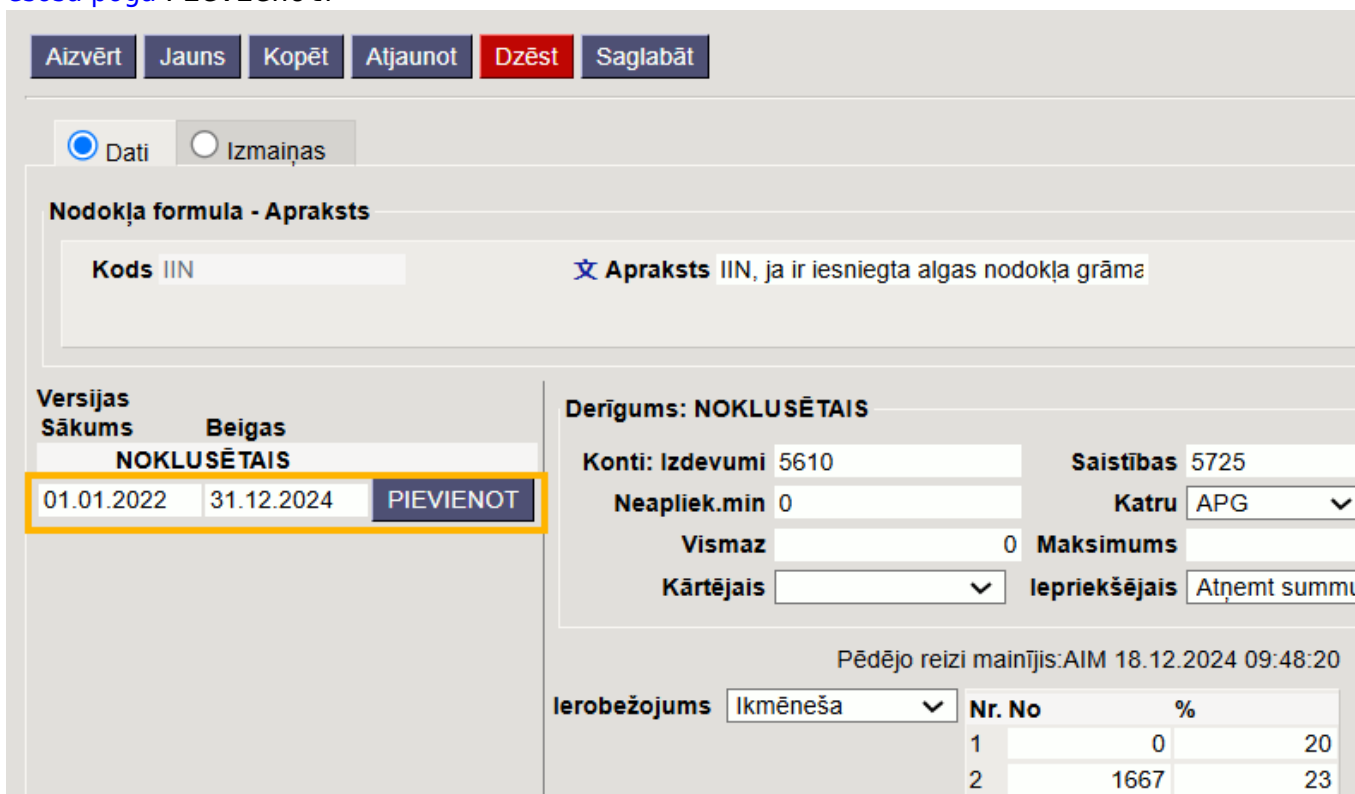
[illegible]

Aizvērt Jauns Kopēt Atjaunot Dzēst Saglabāt

Dati Izmaiņas

Nodokļa formula - Apraksts

Kods IIN

文 Apraksts IIN, ja ir iesniegta algas nodokļa grāma

Versijas
Sākums Beigas
NOKLUSĒTAIS
01.01.2022 31.12.2024 PIEVIENOT

Derīgums: NOKLUSĒTAIS

Konti: Izdevumi 5610
Saistības 5725
Neapliek.min 0
Katru APG
Vismaz 0
Maksimums
Kārtējais
Iepriekšējais Atņemt summu

Pēdējo reizi mainījis:AIM 18.12.2024 09:48:20

Ierobežojums Ikmēneša

| Nr. | No | % |
|---|---|---|
| 1 | 0 | 20 |
| 2 | 1667 | 23 |